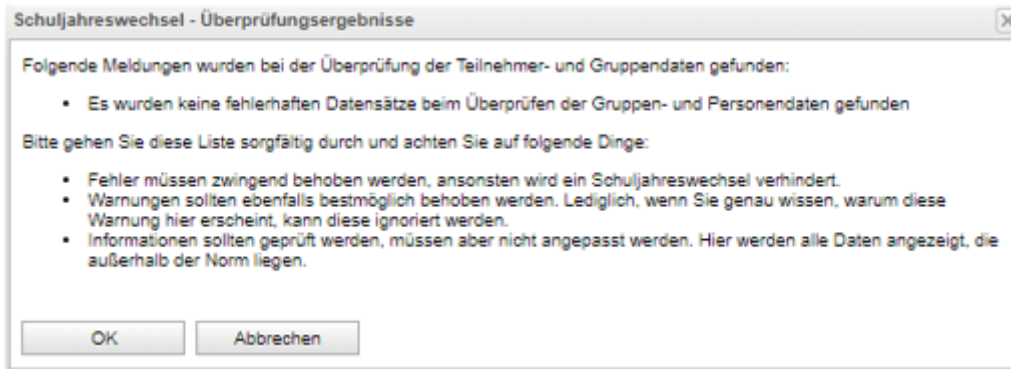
Schuljahreswechsel - Überprüfungsergebnisse

Folgende Meldungen wurden bei der Überprüfung der Teilnehmer- und Gruppendaten gefunden:

- Es wurden keine fehlerhaften Datensätze beim Überprüfen der Gruppen- und Personendaten gefunden

Bitte gehen Sie diese Liste sorgfältig durch und achten Sie auf folgende Dinge:

- Fehler müssen zwingend behoben werden, ansonsten wird ein Schuljahreswechsel verhindert.
- Warnungen sollten ebenfalls bestmöglich behoben werden. Lediglich, wenn Sie genau wissen, warum diese Warnung hier erscheint, kann diese ignoriert werden.
- Informationen sollten geprüft werden, müssen aber nicht angepasst werden. Hier werden alle Daten angezeigt, die außerhalb der Norm liegen.

OK

Abbrechen